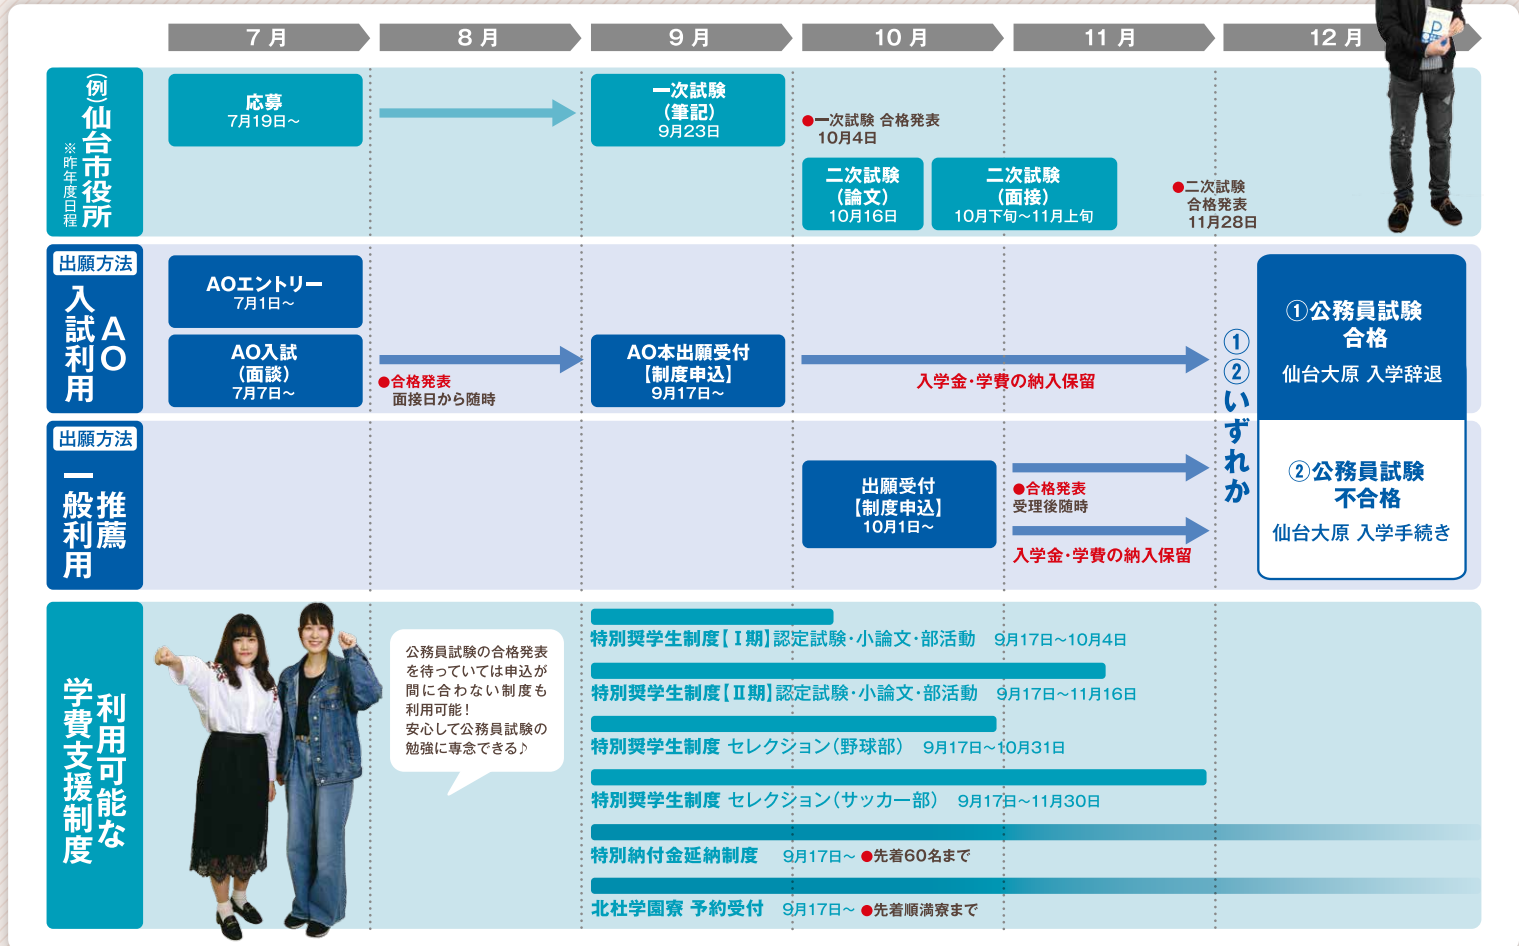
7月 8月 9月 10月 11月 12月

(例)仙台市役所
※昨年度日程

応募
7月19日～

一次試験
(筆記)
9月23日

●一次試験 合格発表
10月4日

二次試験
(論文)
10月16日

二次試験
(面接)
10月下旬～11月上旬

●二次試験
合格発表
11月28日

出願方法
AO入試利用

AOエントリー
7月1日～

AO入試
(面談)
7月7日～

●合格発表
面接日から随時

AO本出願受付
【制度申込】
9月17日～

入学金・学費の納入保留

①②いずれか

①公務員試験
合格
仙台大原 入学辞退

②公務員試験
不合格
仙台大原 入学手続き

出願方法
一般推薦利用

出願受付
【制度申込】
10月1日～

●合格発表
受理後随時

入学金・学費の納入保留

学費支援制度利用可能な

公務員試験の合格発表を待っていては申込が間に合わない制度も利用可能!
安心して公務員試験の勉強に専念できる♪

特別奨学生制度【Ⅰ期】認定試験・小論文・部活動 9月17日～10月4日

特別奨学生制度【Ⅱ期】認定試験・小論文・部活動 9月17日～11月16日

特別奨学生制度 セレクション(野球部) 9月17日～10月31日

特別奨学生制度 セレクション(サッカー部) 9月17日～11月30日

特別納付金延納制度 9月17日～ ●先着60名まで

北杜学園寮 予約受付 9月17日～ ●先着順満寮まで